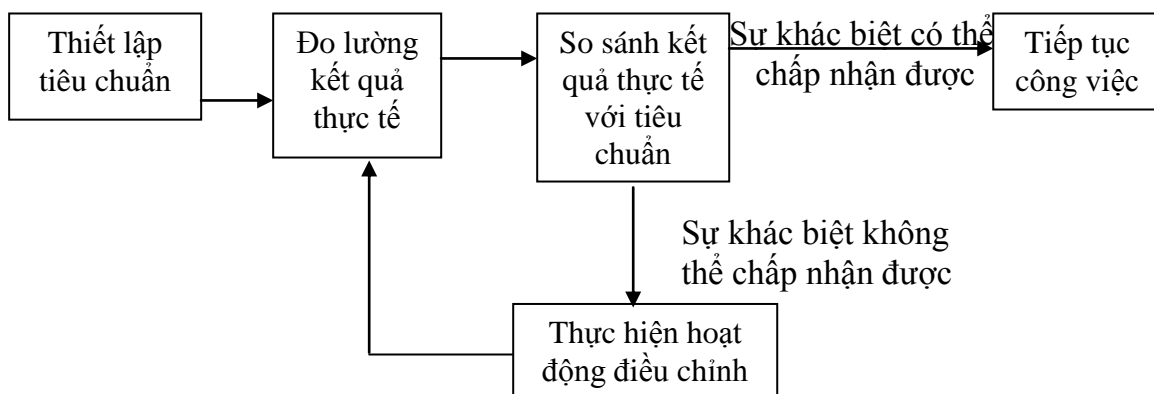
Thiết lập tiêu chuẩn

Đo lường kết quả thực tế

So sánh kết quả thực tế với tiêu chuẩn

Sự khác biệt có thể chấp nhận được

Tiếp tục công việc

Sự khác biệt không thể chấp nhận được

Thực hiện hoạt động điều chỉnh